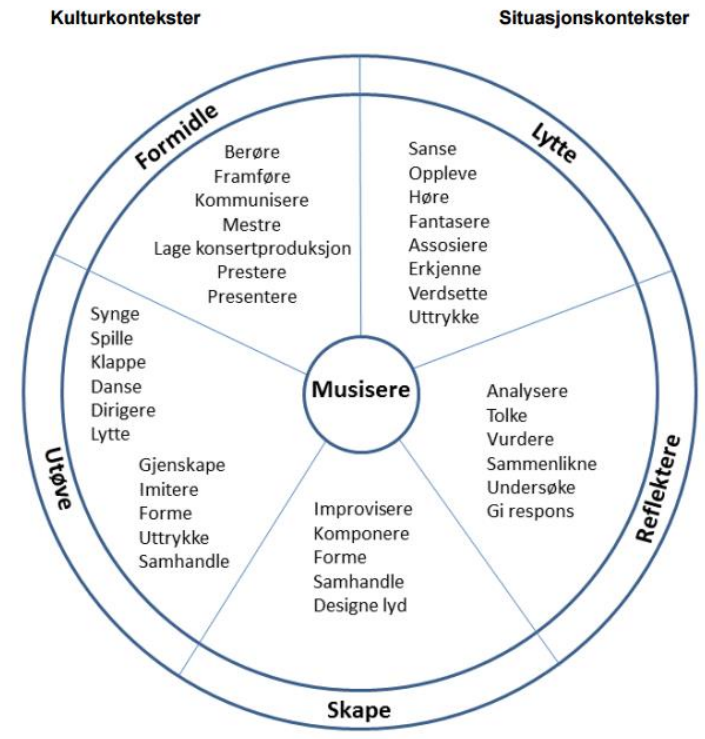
Kulturkontekster

Situasjonskontekster

Formidle

Berøre
Framføre
Kommunisere
Mestre
Lage konsertproduksjon
Prestere
Presentere

Lytte

Sanse
Oppleve
Høre
Fantasere
Assosiere
Erkjenne
Verdsette
Uttrykke

Utøve

Synge
Spille
Klappe
Danse
Dirigere
Lytte

Gjenskape
Imitere
Forme
Uttrykke
Samhandle

Musisere

Reflektere

Analysere
Tolke
Vurdere
Sammenlikne
Undersøke
Gi respons

Skape

Improvisere
Komponere
Forme
Samhandle
Designe lyd